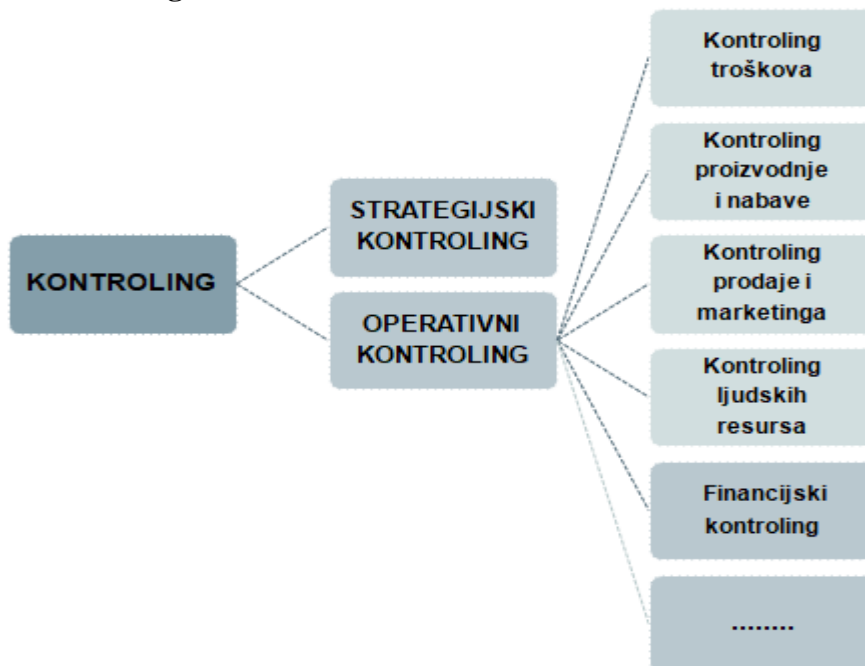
KONTROLING

STRATEGIJSKI KONTROLING

OPERATIVNI KONTROLING

Kontroling troškova

Kontroling proizvodnje i nabave

Kontroling prodaje i marketinga

Kontroling ljudskih resursa

Financijski kontroling

........